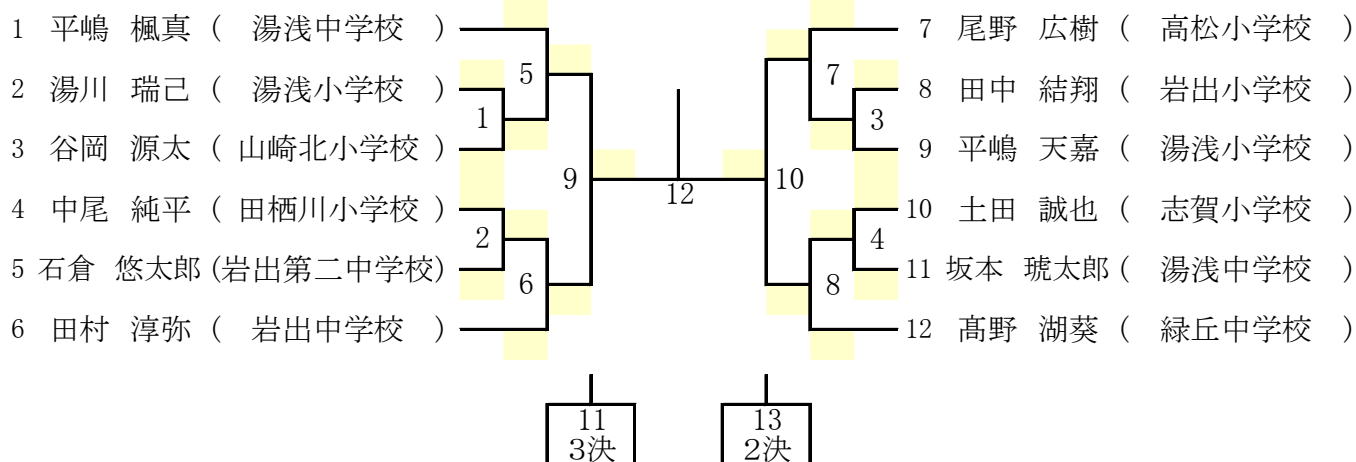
1 平嶋 楓真 ( 湯浅中学校 )
2 湯川 瑞己 ( 湯浅小学校 )
3 谷岡 源太 ( 山崎北小学校 )
4 中尾 純平 ( 田栖川小学校 )
5 石倉 悠太郎 (岩出第二中学校)
6 田村 淳弥 ( 岩出中学校 )

7 尾野 広樹 ( 高松小学校 )
8 田中 結翔 ( 岩出小学校 )
9 平嶋 天嘉 ( 湯浅小学校 )
10 土田 誠也 ( 志賀小学校 )
11 坂本 琥太郎 ( 湯浅中学校 )
12 髙野 湖葵 ( 緑丘中学校 )

5
1
9
2
6
12
7
3
10
4
8

11
3決

13
2決